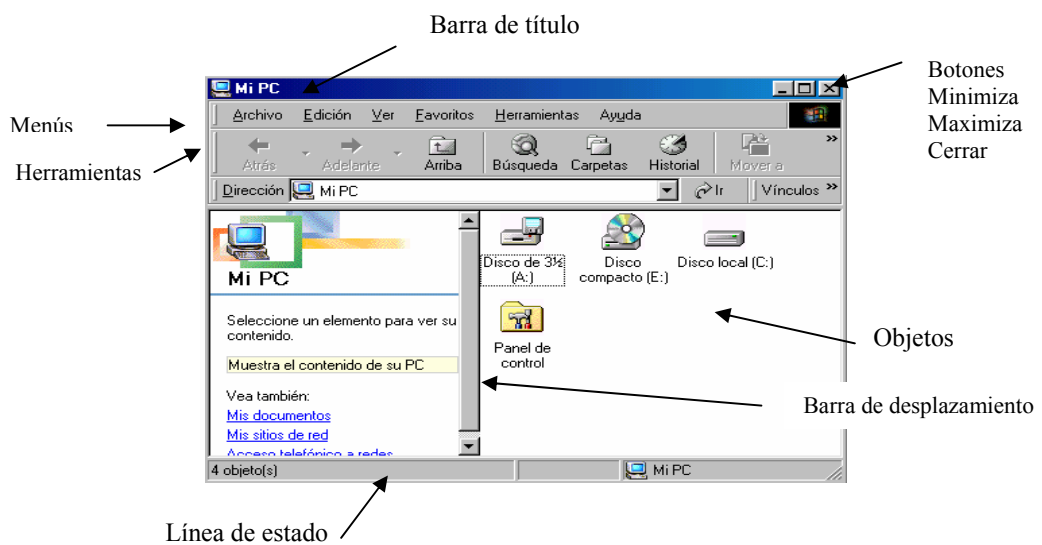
Barra de título

Mi PC

Botones
Minimiza
Maximiza
Cerrar

Menús

Archivo Edición Ver Favoritos Herramientas Ayuda

Herramientas

Atrás Adelante Arriba Búsqueda Carpetas Historial Mover a

Dirección Mi PC Ir Vínculos

Mi PC

Seleccione un elemento para ver su contenido.

Muestra el contenido de su PC

Vea también:
Mis documentos
Mis sitios de red
Acceso telefónico a redes

Disco de 3½ (A:)
Disco compacto (E:)
Disco local (C:)
Panel de control

Objetos

Barra de desplazamiento

4 objeto(s) Mi PC

Línea de estado